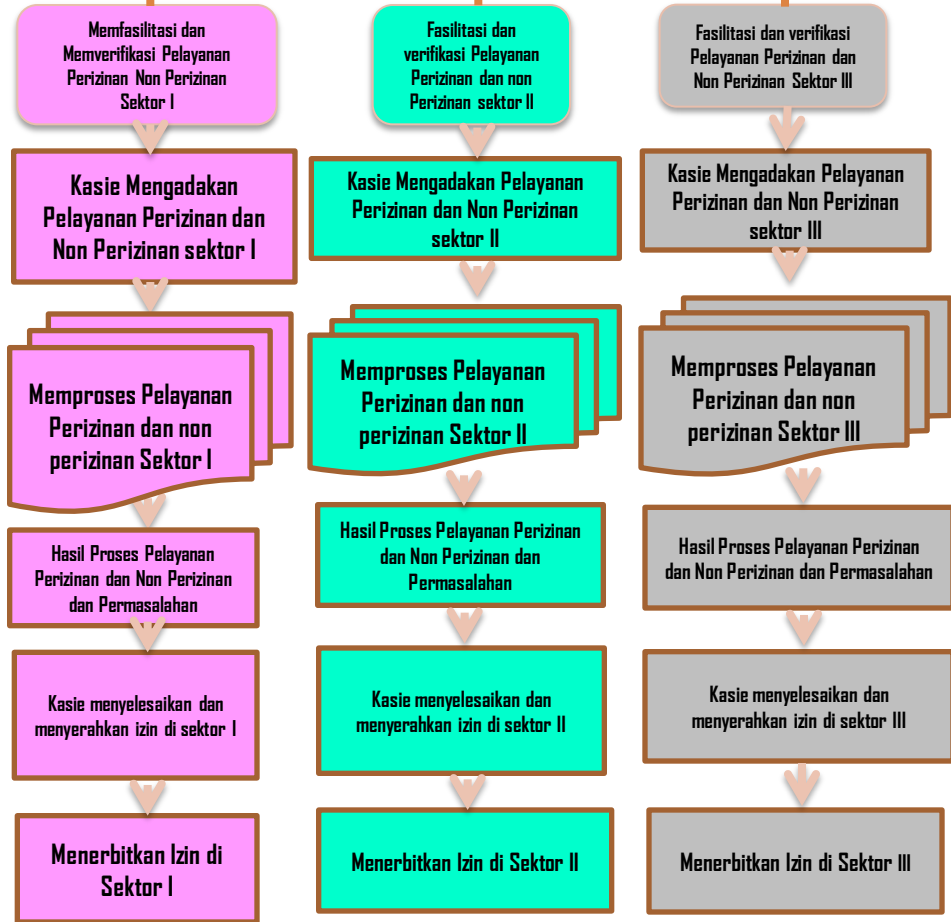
Memfasilitasi dan Memverifikasi Pelayanan Perizinan Non Perizinan Sektor I

Kasie Mengadakan Pelayanan Perizinan dan Non Perizinan sektor I

Memproses Pelayanan Perizinan dan non perizinan Sektor I

Hasil Proses Pelayanan Perizinan dan Non Perizinan dan Permasalahan

Kasie menyelesaikan dan menyerahkan izin di sektor I

Menerbitkan Izin di Sektor I

Fasilitasi dan verifikasi Pelayanan Perizinan dan non Perizinan sektor II

Kasie Mengadakan Pelayanan Perizinan dan Non Perizinan sektor II

Memproses Pelayanan Perizinan dan non perizinan Sektor II

Hasil Proses Pelayanan Perizinan dan Non Perizinan dan Permasalahan

Kasie menyelesaikan dan menyerahkan izin di sektor II

Menerbitkan Izin di Sektor II

Fasilitasi dan verifikasi Pelayanan Perizinan dan Non Perizinan Sektor III

Kasie Mengadakan Pelayanan Perizinan dan Non Perizinan sektor III

Memproses Pelayanan Perizinan dan non perizinan Sektor III

Hasil Proses Pelayanan Perizinan dan Non Perizinan dan Permasalahan

Kasie menyelesaikan dan menyerahkan izin di sektor III

Menerbitkan Izin di Sektor III